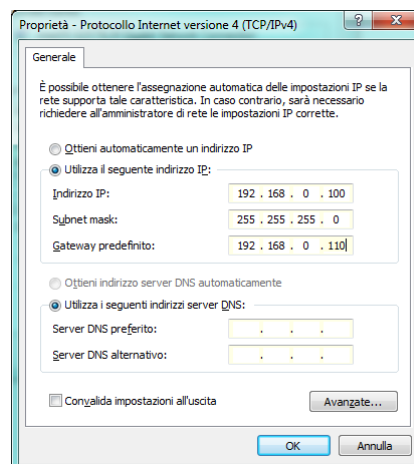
Proprietà - Protocollo Internet versione 4 (TCP/IPv4)

?

X

Generale

È possibile ottenere l'assegnazione automatica delle impostazioni IP se la rete supporta tale caratteristica. In caso contrario, sarà necessario richiedere all'amministratore di rete le impostazioni IP corrette.

Ottieni automaticamente un indirizzo IP

Utilizza il seguente indirizzo IP:

Indirizzo IP: 192 . 168 . 0 . 100

Subnet mask: 255 . 255 . 255 . 0

Gateway predefinito: 192 . 168 . 0 . 110

Ottieni indirizzo server DNS automaticamente

Utilizza i seguenti indirizzi server DNS:

Server DNS preferito: . . .

Server DNS alternativo: . . .

Convalida impostazioni all'uscita

Avanzate...

OK

Annulla